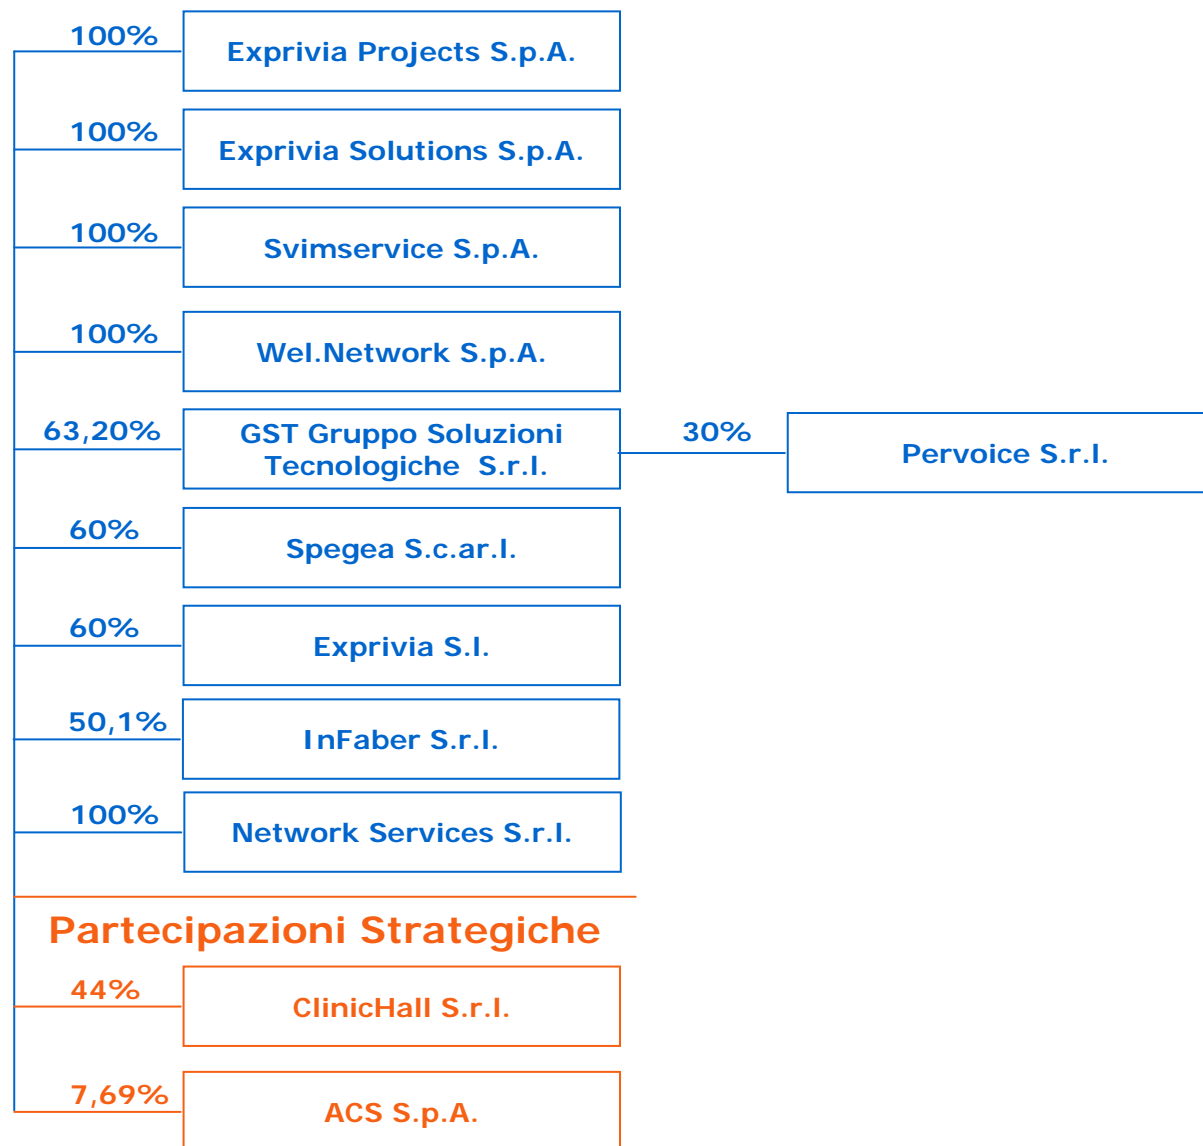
100%
Exprivia Projects S.p.A.

100%
Exprivia Solutions S.p.A.

100%
Svimservice S.p.A.

100%
Wel.Network S.p.A.

63,20%
GST Gruppo Soluzioni Tecnologiche S.r.l.

30%
Pervoice S.r.l.

60%
Spegea S.c.ar.l.

60%
Exprivia S.l.

50,1%
InFaber S.r.l.

100%
Network Services S.r.l.

Partecipazioni Strategiche

44%
ClinicHall S.r.l.

7,69%
ACS S.p.A.